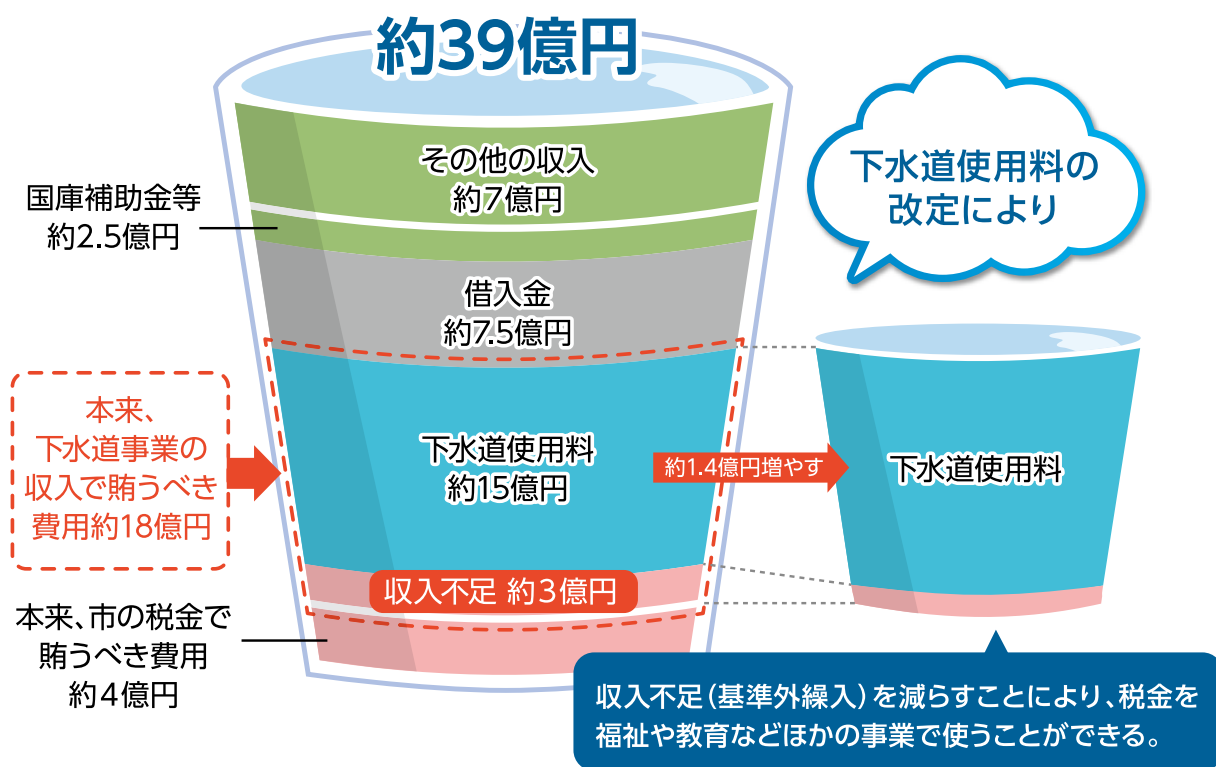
約39億円

その他の収入
約7億円

国庫補助金等
約2.5億円

借入金
約7.5億円

下水道使用料の
改定により

本来、
下水道事業の
収入で賄うべき
費用約18億円

下水道使用料
約15億円

約1.4億円増やす

下水道使用料

収入不足 約3億円

本来、市の税金で
賄うべき費用
約4億円

収入不足（基準外繰入）を減らすことにより、税金を
福祉や教育などほかの事業で使うことができる。